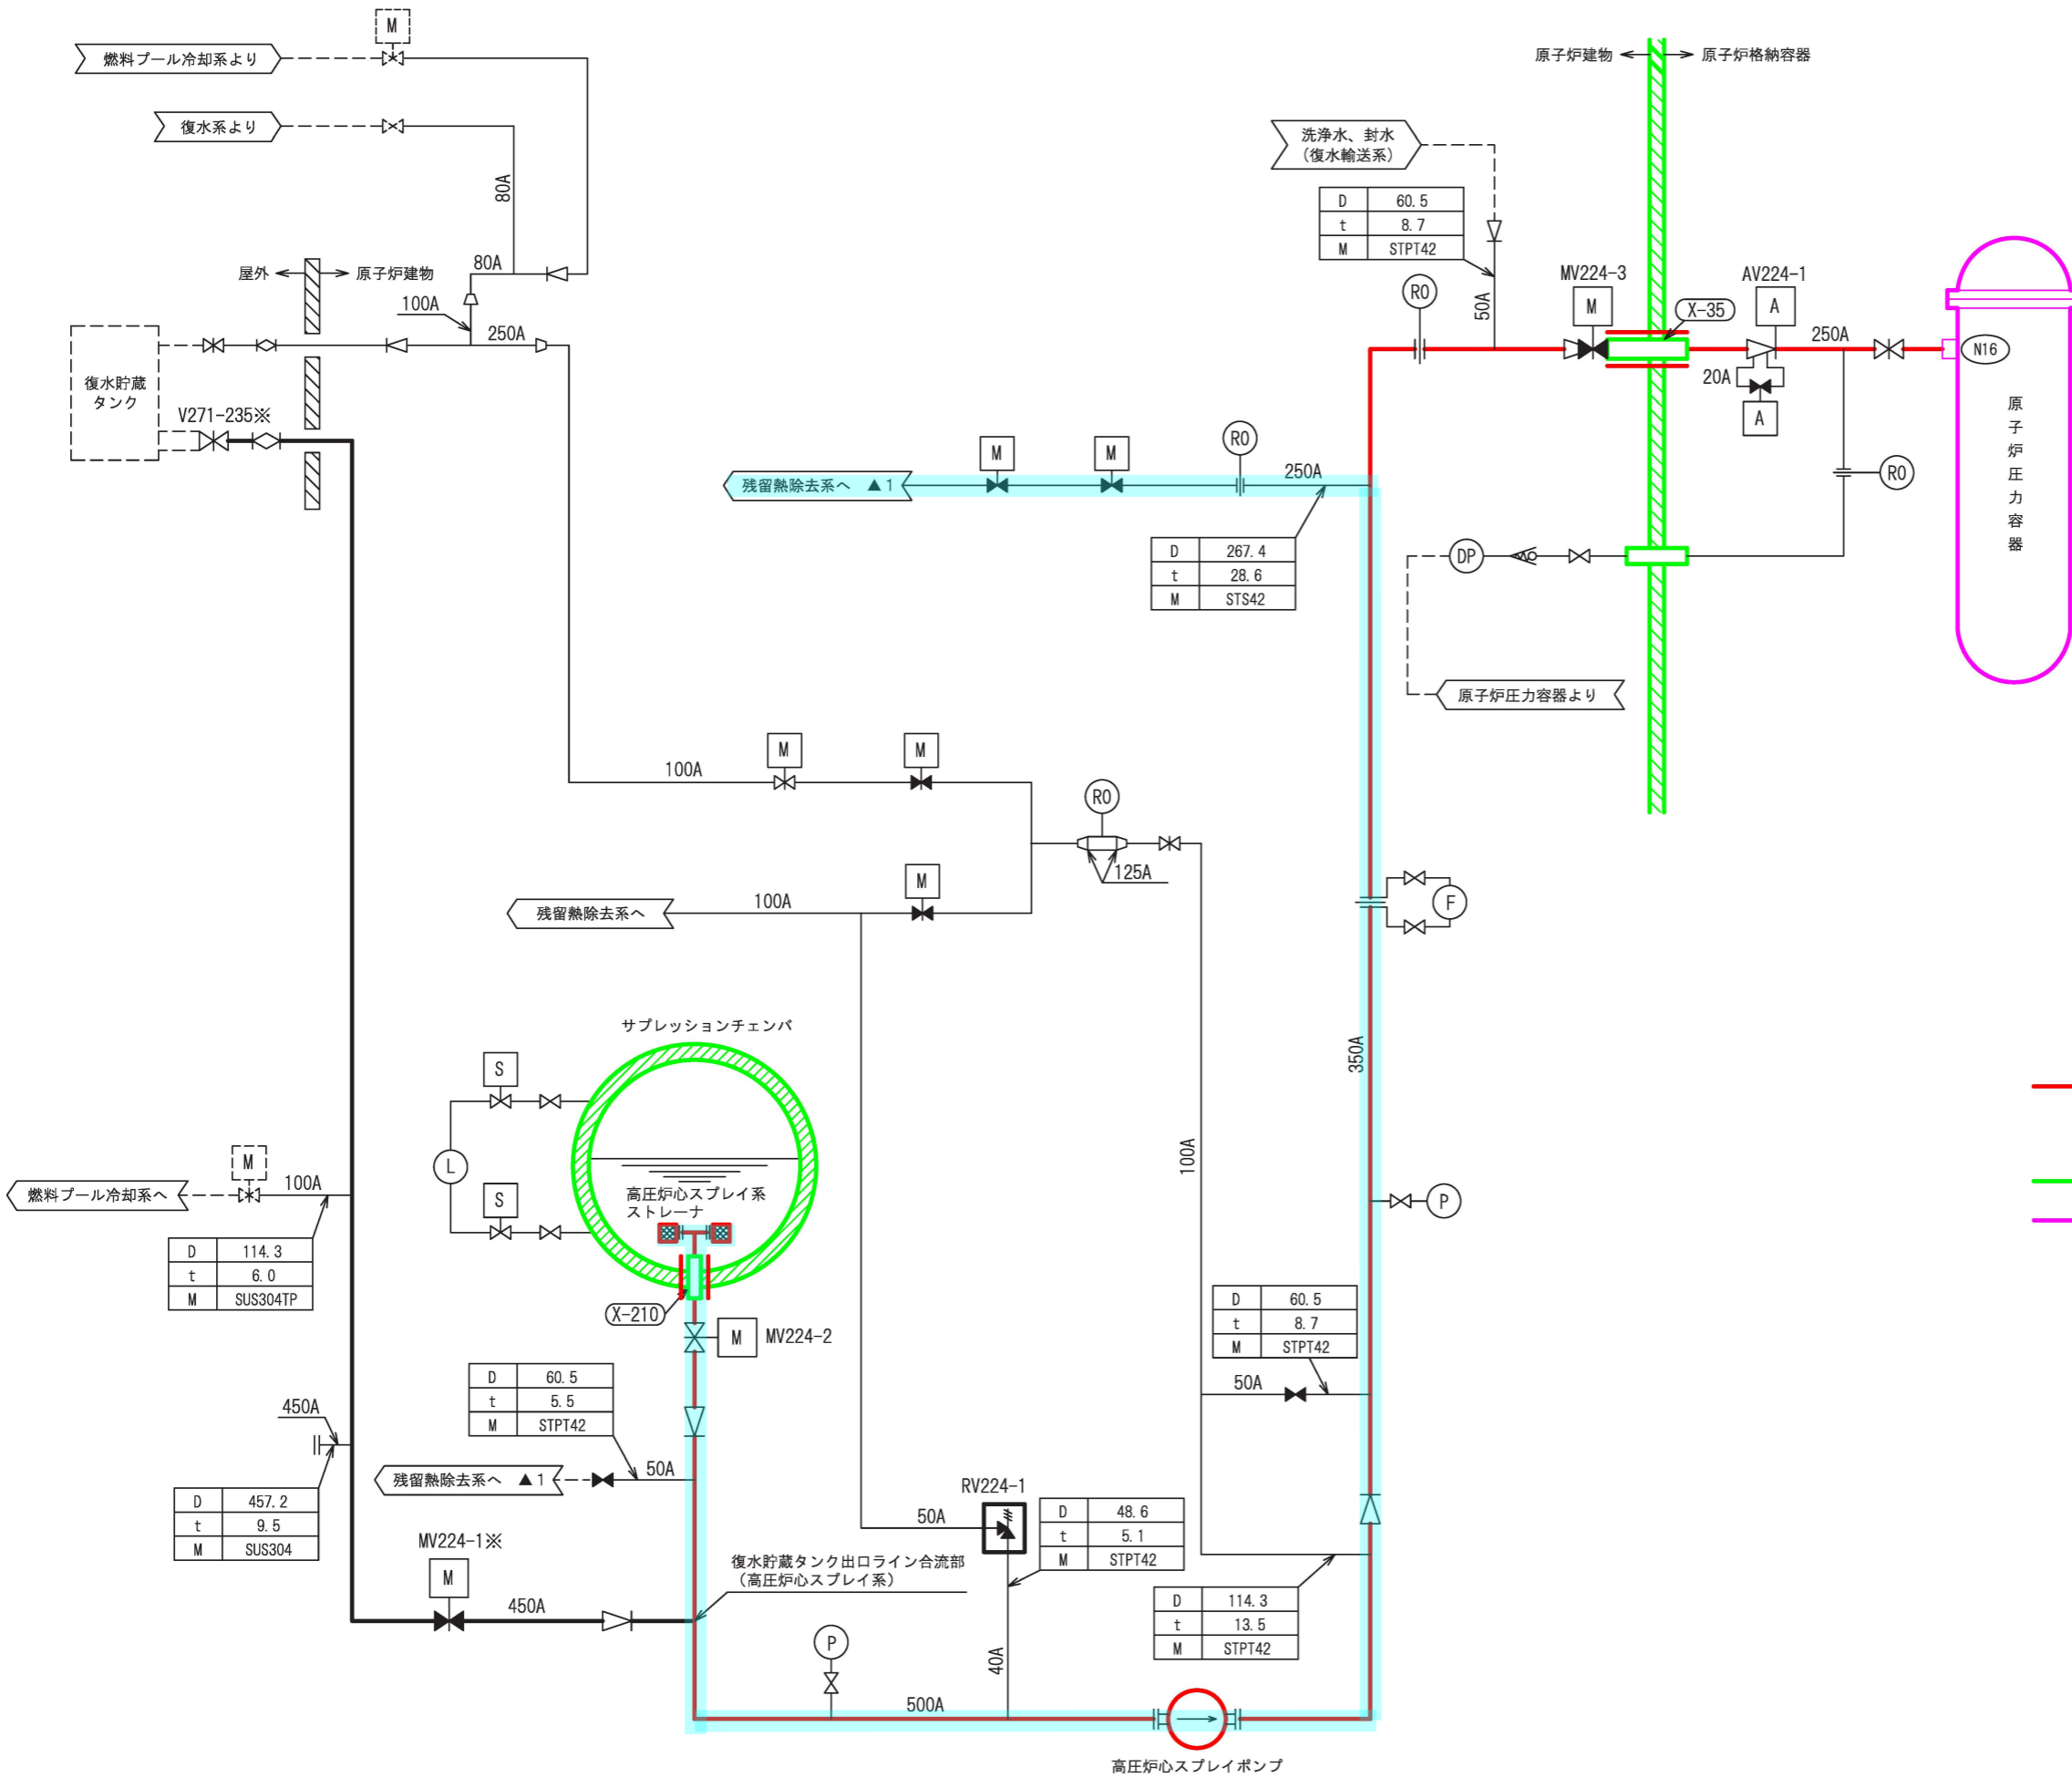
M
燃料プール冷却系より
復水系より
80A
原子炉建物
原子炉格納容器
洗浄水、封水
（復水輸送系）

| D | 60.5 |
|---|---|
| t | 8.7 |
| M | STPT42 |

屋外
原子炉建物
80A
100A
250A
RO
50A
MV224-3
M
X-35
AV224-1
A
250A
N16
20A
A
復水貯蔵タンク
V271-235※
M
M
RO
残留熱除去系へ ▲1
250A
RO

| D | 267.4 |
|---|---|
| t | 28.6 |
| M | STS42 |

DP
原子炉圧力容器
原子炉圧力容器より
100A
M
M
RO
125A
M
残留熱除去系へ
100A
F
サプレッションチェンバ
S
L
S
高圧炉心スプレイ系ストレーナ
350A
100A
P
M
燃料プール冷却系へ
100A

| D | 114.3 |
|---|---|
| t | 6.0 |
| M | SUS304TP |

X-210
M
MV224-2

| D | 60.5 |
|---|---|
| t | 8.7 |
| M | STPT42 |

| D | 60.5 |
|---|---|
| t | 5.5 |
| M | STPT42 |

50A
450A
残留熱除去系へ ▲1
50A

| D | 457.2 |
|---|---|
| t | 9.5 |
| M | SUS304 |

RV224-1
50A

| D | 48.6 |
|---|---|
| t | 5.1 |
| M | STPT42 |

MV224-1※
M
450A
復水貯蔵タンク出口ライン合流部
（高圧炉心スプレイ系）

| D | 114.3 |
|---|---|
| t | 13.5 |
| M | STPT42 |

P
40A
500A
高圧炉心スプレイポンプ